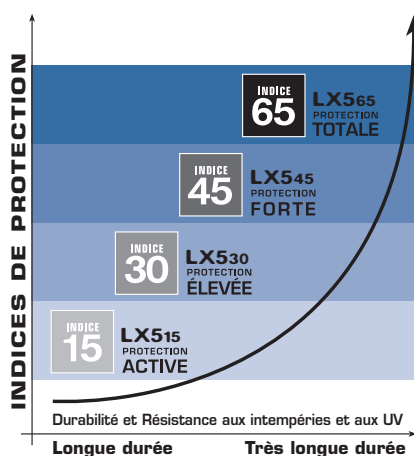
INDICES DE PROTECTION

INDICE 65 LX565 PROTECTION TOTALE

INDICE 45 LX545 PROTECTION FORTE

INDICE 30 LX530 PROTECTION ÉLEVÉE

INDICE 15 LX515 PROTECTION ACTIVE

Durabilité et Résistance aux intempéries et aux UV

Longue durée

Très longue durée